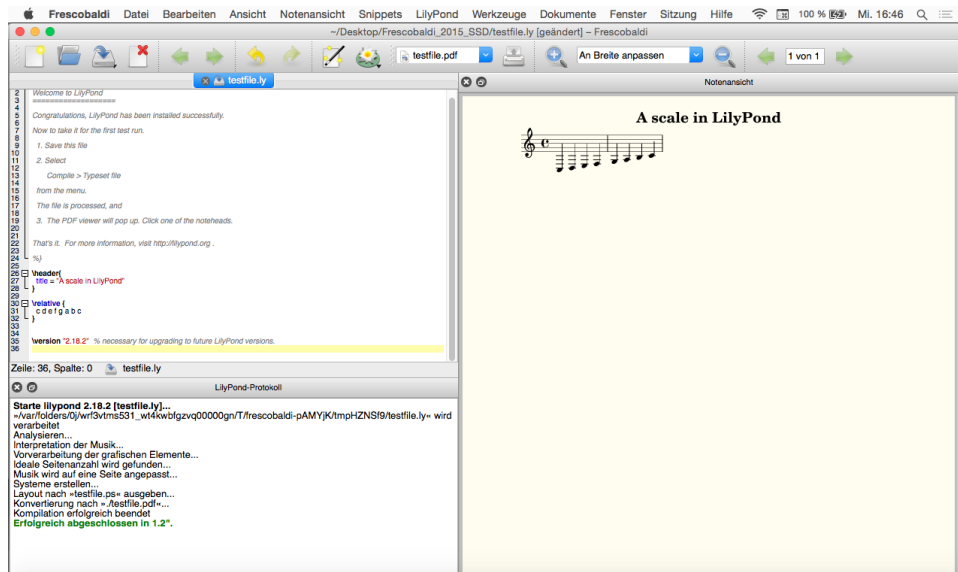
Frescobaldi Datei Bearbeiten Ansicht Notenansicht Snippets LilyPond Werkzeuge Dokumente Fenster Sitzung Hilfe 100 % Mi. 16:46

~/Desktop/Frescobaldi_2015_SSD/testfile.ly [geändert] – Frescobaldi

testfile.pdf An Breite anpassen 1 von 1

testfile.ly

Notenansicht

2 Welcome to LilyPond
3 ====================
4
5 Congratulations, LilyPond has been installed successfully.
6
7 Now to take it for the first test run.
8
9 1. Save this file
10
11 2. Select
12
13 Compile > Typeset file
14
15 from the menu.
16
17 The file is processed, and
18
19 3. The PDF viewer will pop up. Click one of the noteheads.
20
21
22 That's it. For more information, visit http://lilypond.org .
23
24 %}
25
26 \header{
27 title = "A scale in LilyPond"
28 }
29
30 \relative {
31 c d e f g a b c
32 }
33
34
35 \version "2.18.2" % necessary for upgrading to future LilyPond versions.
36

Zeile: 36, Spalte: 0 testfile.ly

A scale in LilyPond

LilyPond-Protokoll

Starte lilypond 2.18.2 [testfile.ly]...
»/var/folders/0j/wrf3vtms531_wt4kwbfgzvq00000gn/T/frescobaldi-pAMYjK/tmpHZNSf9/testfile.ly« wird verarbeitet
Analysieren...
Interpretation der Musik...
Vorverarbeitung der grafischen Elemente...
Ideale Seitenanzahl wird gefunden...
Musik wird auf eine Seite angepasst...
Systeme erstellen...
Layout nach »testfile.ps« ausgeben...
Konvertierung nach »./testfile.pdf«...
Kompilation erfolgreich beendet
Erfolgreich abgeschlossen in 1.2".